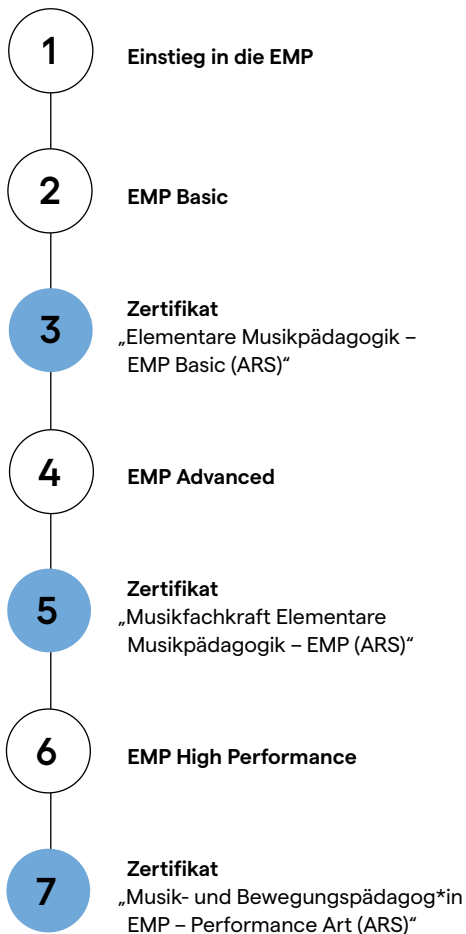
1
Einstieg in die EMP

2
EMP Basic

3
Zertifikat
„Elementare Musikpädagogik – EMP Basic (ARS)“

4
EMP Advanced

5
Zertifikat
„Musikfachkraft Elementare Musikpädagogik – EMP (ARS)“

6
EMP High Performance

7
Zertifikat
„Musik- und Bewegungspädagog*in EMP – Performance Art (ARS)“